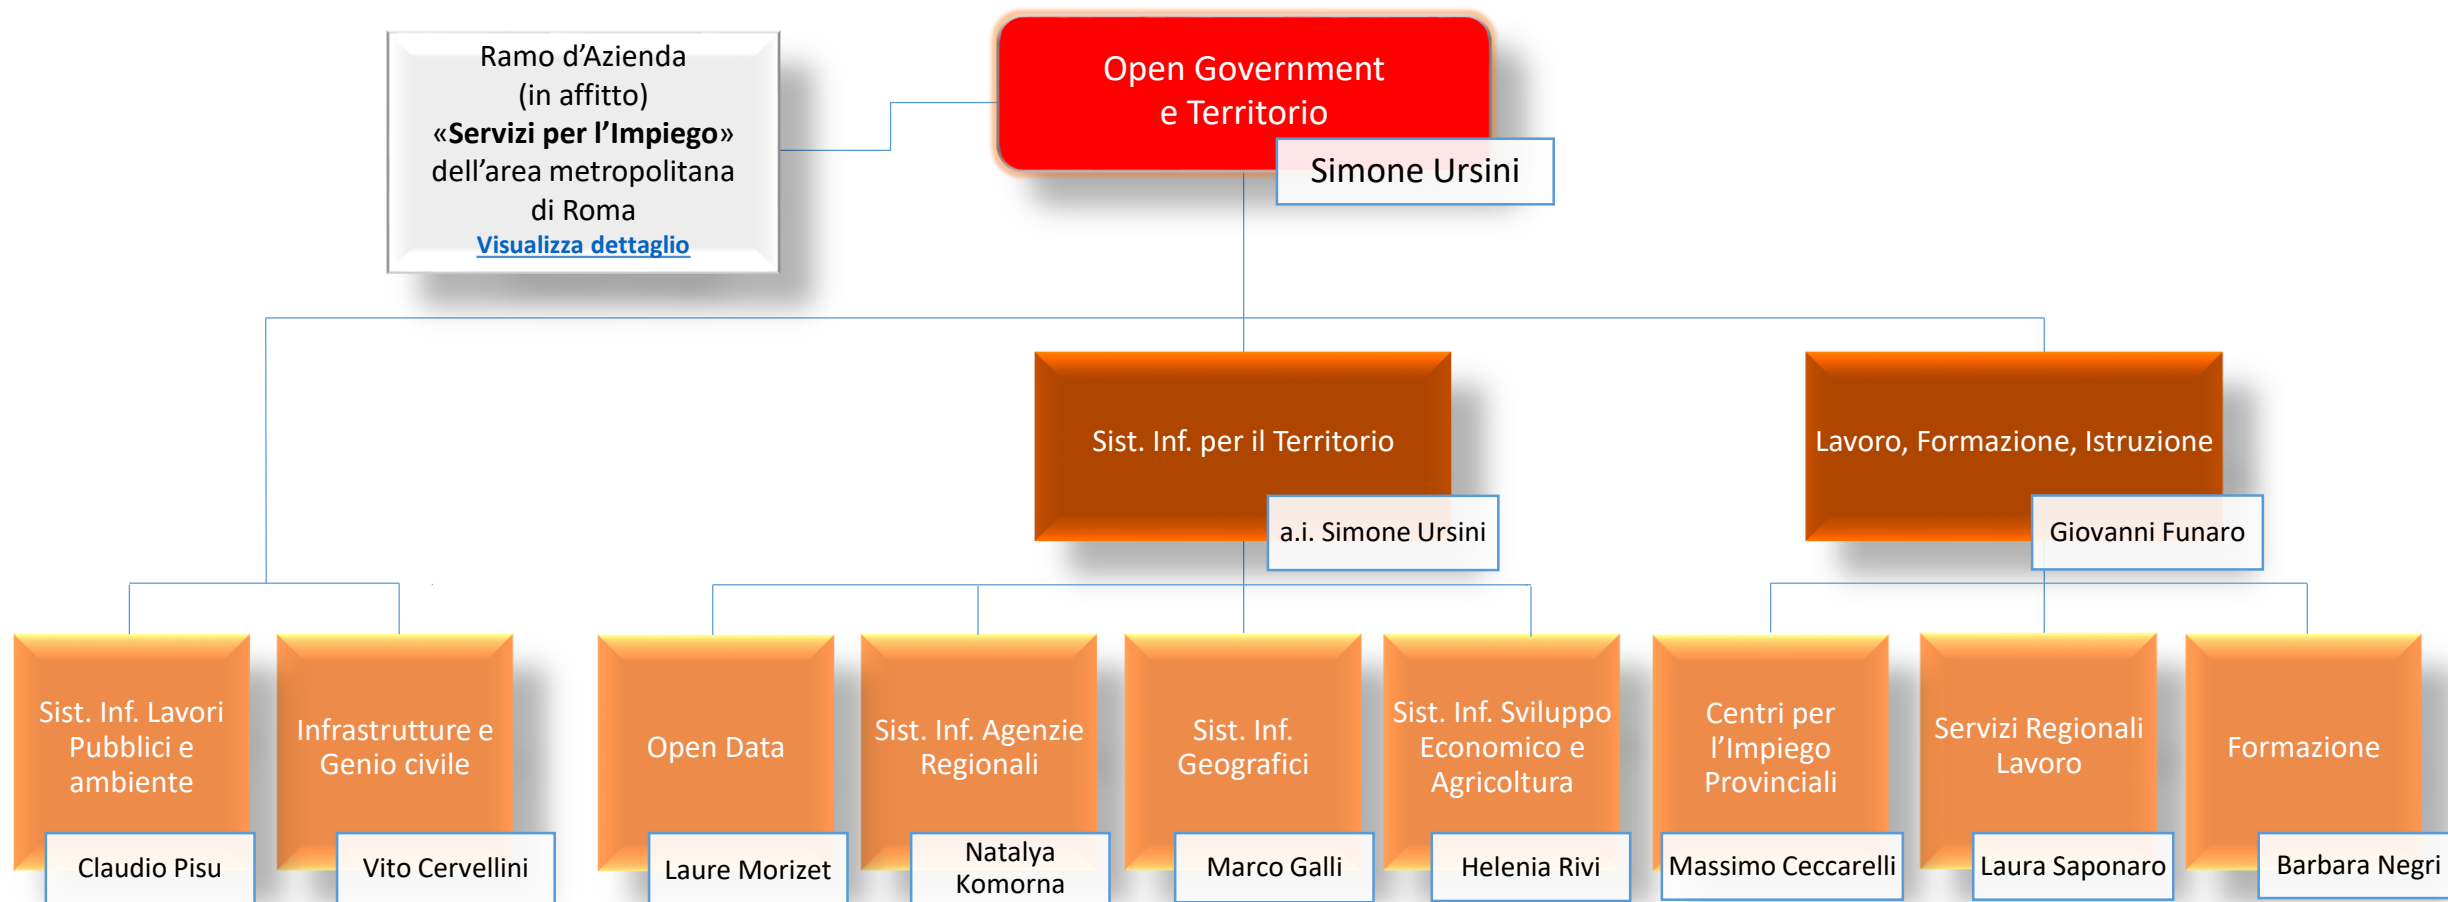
Ramo d'Azienda (in affitto) «**Servizi per l'Impiego**» dell'area metropolitana di Roma
Visualizza dettaglio

Open Government e Territorio
Simone Ursini

Sist. Inf. per il Territorio
a.i. Simone Ursini

Lavoro, Formazione, Istruzione
Giovanni Funaro

Sist. Inf. Lavori Pubblici e ambiente
Claudio Pisu

Infrastrutture e Genio civile
Vito Cervellini

Open Data
Laure Morizet

Sist. Inf. Agenzie Regionali
Natalya Komorna

Sist. Inf. Geografici
Marco Galli

Sist. Inf. Sviluppo Economico e Agricoltura
Helenia Rivi

Centri per l'Impiego Provinciali
Massimo Ceccarelli

Servizi Regionali Lavoro
Laura Saponaro

Formazione
Barbara Negri